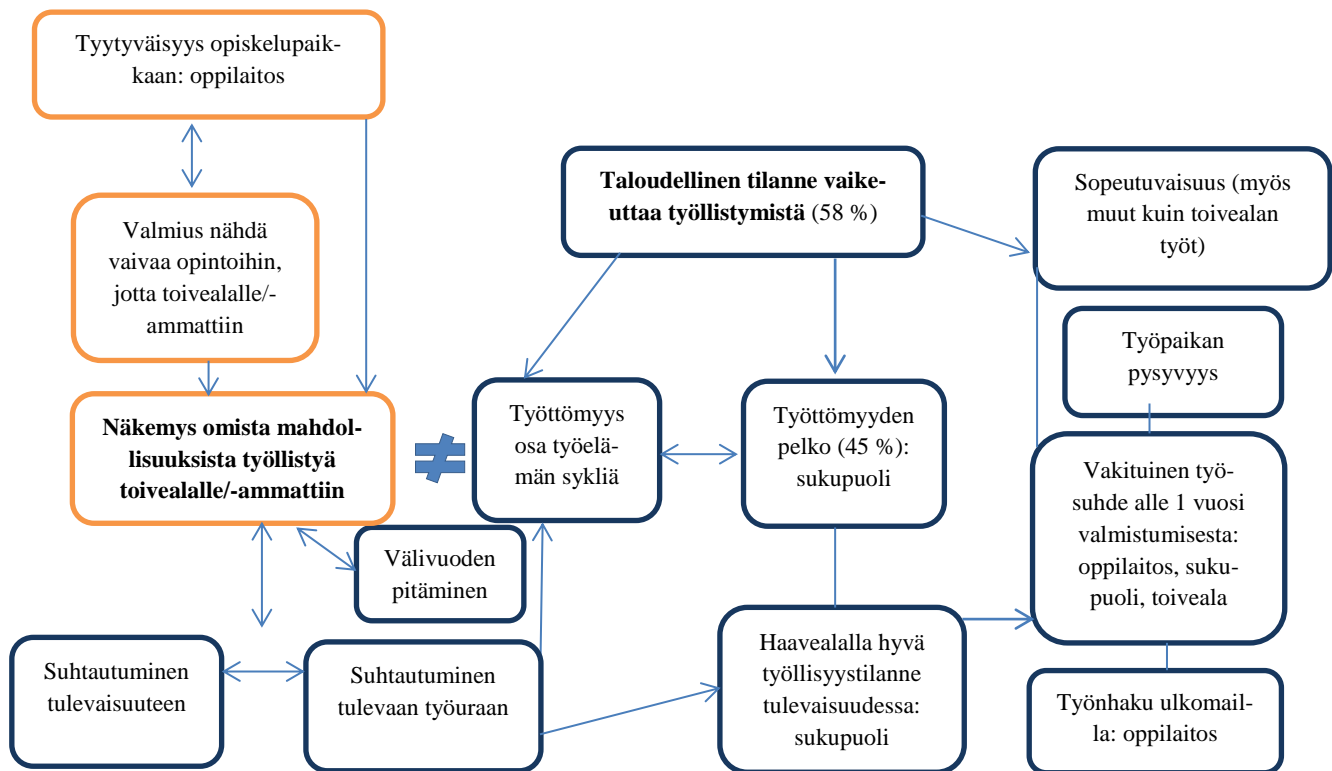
Tyytyväisyys opiskelupaikkaan: oppilaitos

Valmius nähdä vaivaa opintoihin, jotta toivealalle/-ammattiin

**Näkemys omista mahdollisuuksista työllistyä toivealalle/-ammattiin**

$\neq$

Taloudellinen tilanne vaikeuttaa työllistymistä (58 %)

Sopeutuvaisuus (myös muut kuin toivealan työt)

Työpaikan pysyvyys

Työttömyys osa työelämän sykliä

Työttömyyden pelko (45 %): sukupuoli

Vakituinen työsuhde alle 1 vuosi valmistumisesta: oppilaitos, sukupuoli, toiveala

Välivuoden pitäminen

Suhtautuminen tulevaisuuteen

Suhtautuminen tulevaan työuraan

Haavealalla hyvä työllisyystilanne tulevaisuudessa: sukupuoli

Työnhaku ulkomailla: oppilaitos